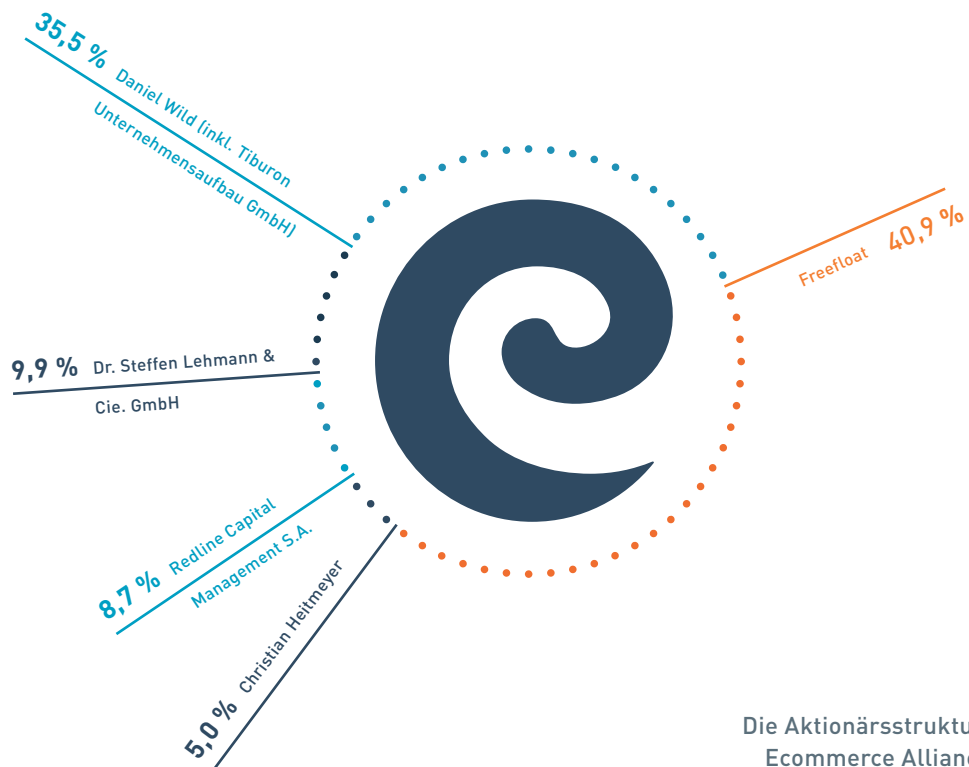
35,5 % Daniel Wild (inkl. Tiburon Unternehmensaufbau GmbH)

Freefloat 40,9 %

9,9 % Dr. Steffen Lehmann & Cie. GmbH

8,7 % Redline Capital Management S.A.

5,0 % Christian Heitmeyer

Die Aktionärsstruktu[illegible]
Ecommerce Allian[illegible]